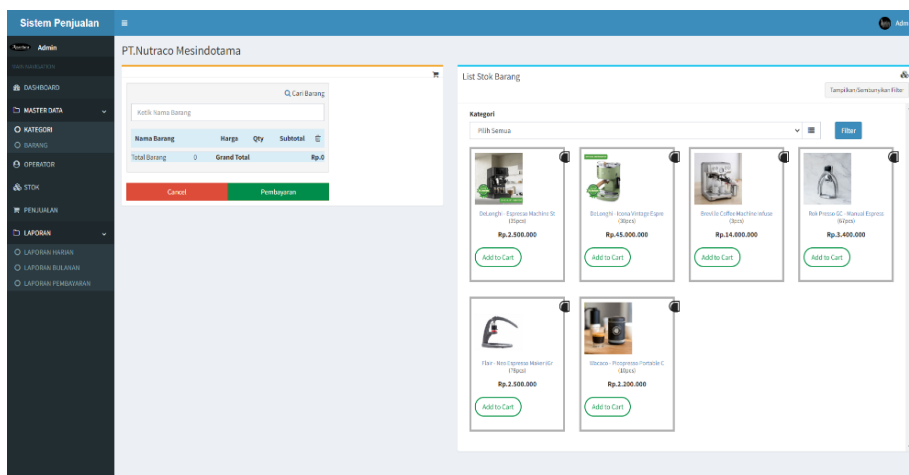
Sistem Penjualan ≡ Adm

Admin
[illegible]

DASHBOARD
MASTER DATA
KATEGORI
BARANG
OPERATOR
STOK
PENJUALAN
LAPORAN
LAPORAN HARIAN
LAPORAN BULANAN
LAPORAN PEMBAYARAN

PT.Nutraco Mesindotama

Cari Barang
Ketik Nama Barang

| Nama Barang | Harga | Qty | Subtotal |
|---|---|---|---|
| Total Barang | 0 | Grand Total | Rp.0 |

Cancel Pembayaran

List Stok Barang
Tampilkan/Sembunyikan Filter

Kategori
Pilih Semua
Filter

DeLonghi - Espresso Machine St (35pcs)
Rp.2.500.000
Add to Cart

DeLonghi - Icona Vintage Espre (38pcs)
Rp.45.000.000
Add to Cart

Breville Coffee Machine Infuse (3pcs)
Rp.14.000.000
Add to Cart

Rok Presso GC - Manual Espreso (67pcs)
Rp.3.400.000
Add to Cart

Flair - Neo Espresso Maker (Gr (78pcs)
Rp.2.500.000
Add to Cart

Staresso - Progressso Portable C (48pcs)
Rp.2.200.000
Add to Cart